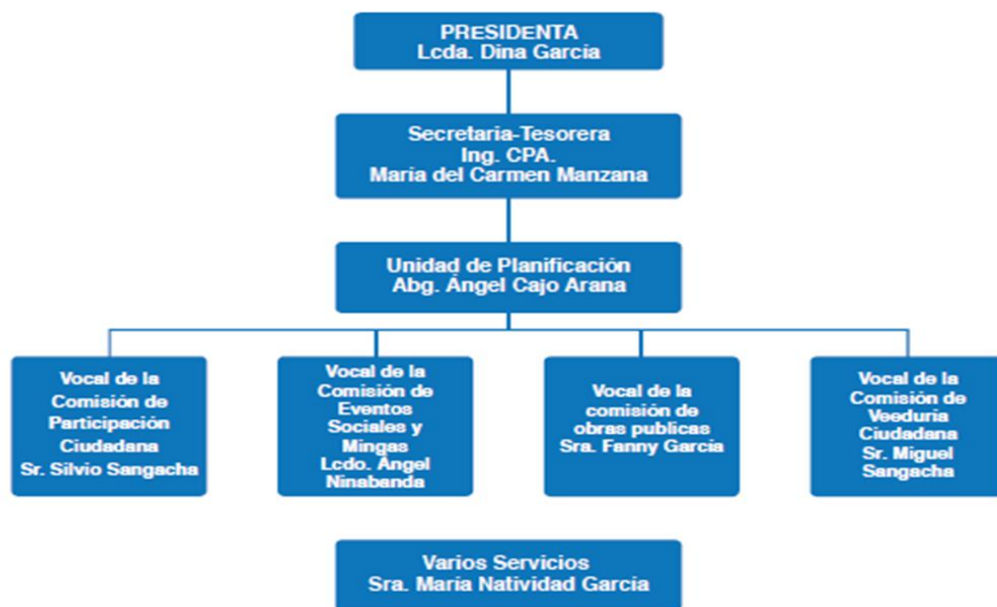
PRESIDENTA
Lcda. Dina Garcia

Secretaria-Tesorera
Ing. CPA.
Maria del Carmen Manzana

Unidad de Planificación
Abg. Ángel Cajo Arana

Vocal de la Comisión de Participación Ciudadana
Sr. Silvio Sangacha

Vocal de la Comisión de Eventos Sociales y Mingas
Lcdo. Ángel Ninabanda

Vocal de la comisión de obras publicas
Sra. Fanny Garcia

Vocal de la Comisión de Veeduria Ciudadana
Sr. Miguel Sangacha

Varios Servicios
Sra. Maria Natividad Garcia